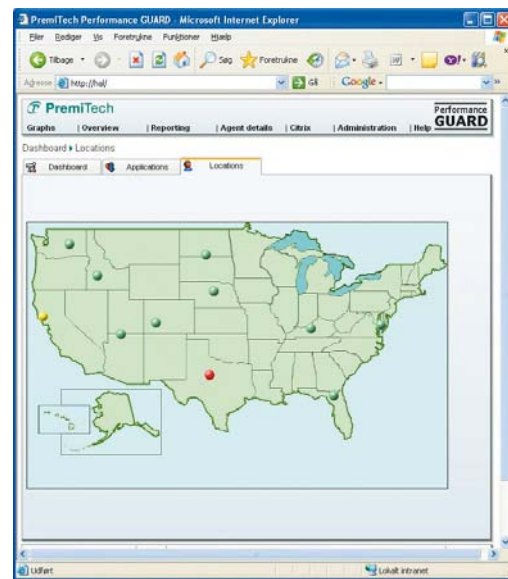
PremiTech Performance GUARD - Microsoft Internet Explorer

Filer Rediger Vis Foretrukne Funktioner Hjælp

Tilbage Søg Foretrukne

Adresse http://hal/ Gå Google

PremiTech

Performance GUARD

Graphs | Overview | Reporting | Agent details | Citrix | Administration | Help

Dashboard ▸ Locations

Dashboard Applications Locations

Udført Lokalt intranet